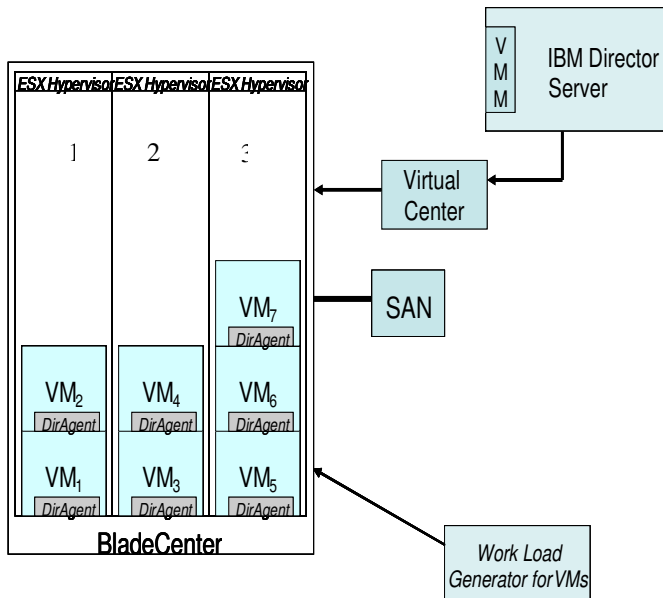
V
M
M

IBM Director Server

ESX Hypervisor ESX Hypervisor ESX Hypervisor

1 2 3

Virtual Center

SAN

VM$_7$
DirAgent

VM$_2$
DirAgent

VM$_4$
DirAgent

VM$_6$
DirAgent

VM$_1$
DirAgent

VM$_3$
DirAgent

VM$_5$
DirAgent

BladeCenter

Work Load Generator for VMs